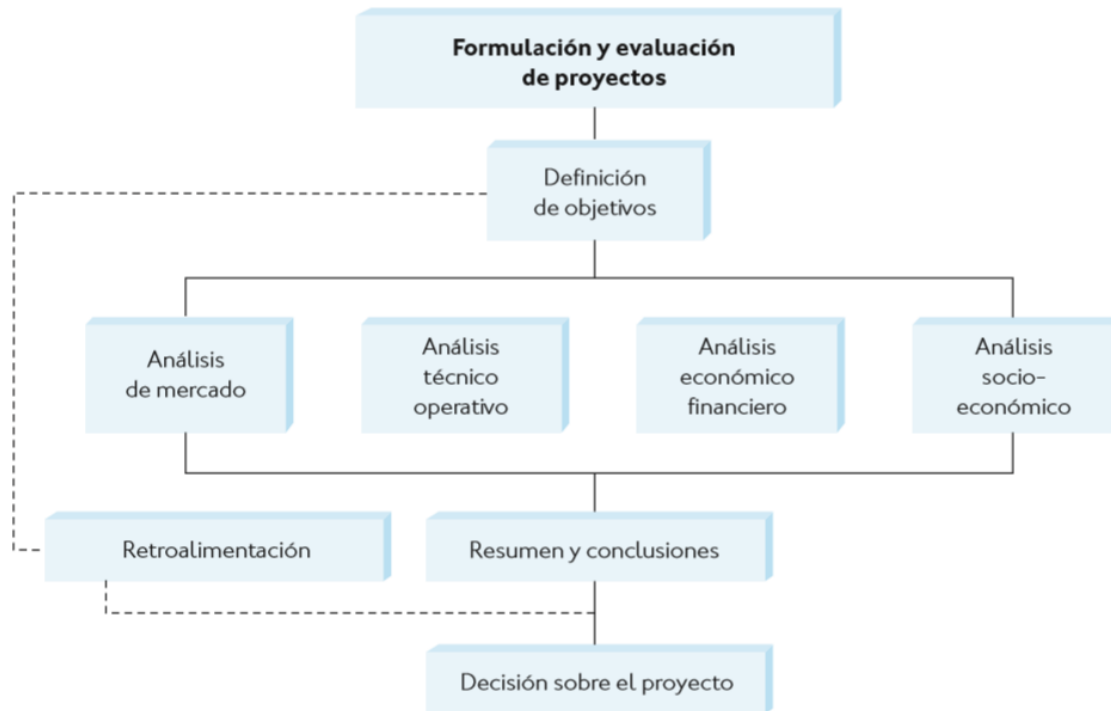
**Formulación y evaluación de proyectos**

Definición de objetivos

Análisis de mercado

Análisis técnico operativo

Análisis económico financiero

Análisis socio-económico

Retroalimentación

Resumen y conclusiones

Decisión sobre el proyecto